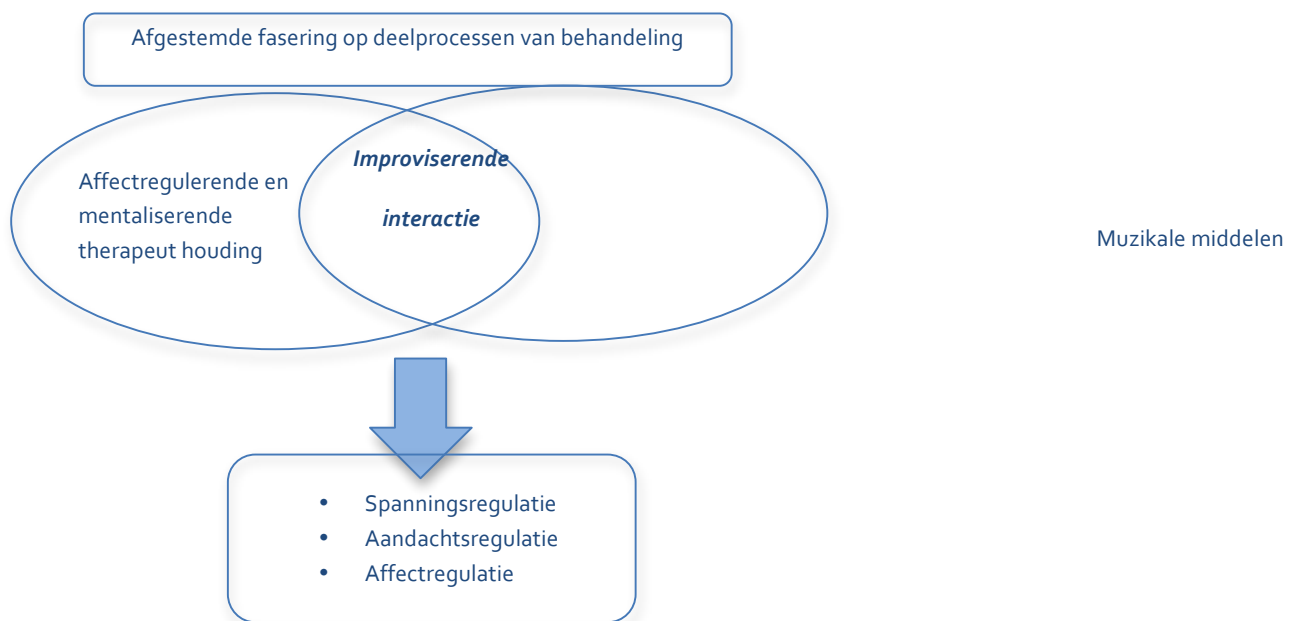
Afgestemde fasering op deelprocessen van behandeling

Affectregulerende en mentaliserende therapeut houding

*Improviserende*

*interactie*

Muzikale middelen

- Spanningsregulatie
- Aandachtsregulatie
- Affectregulatie